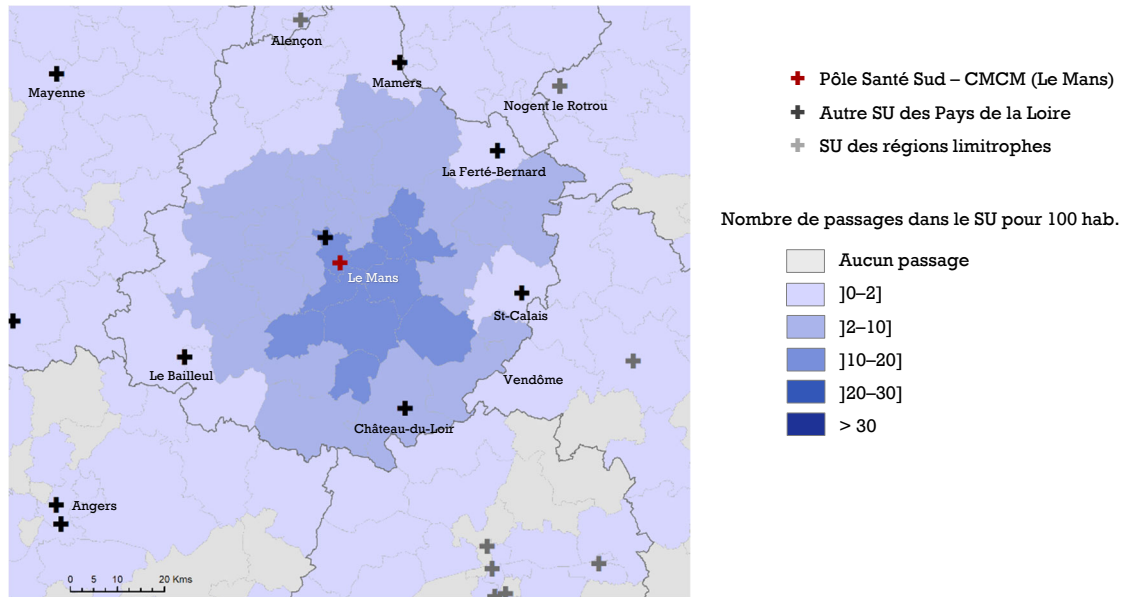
Alençon
Mayenne
Mamers
Nogent le Rotrou
La Ferté-Bernard
Le Mans
St-Calais
Le Bailleul
Vendôme
Château-du-Loir
Angers
0 5 10 20 Kms

Pôle Santé Sud – CMCM (Le Mans)
Autre SU des Pays de la Loire
SU des régions limitrophes

Nombre de passages dans le SU pour 100 hab.

Aucun passage
]0–2]
]2–10]
]10–20]
]20–30]
> 30